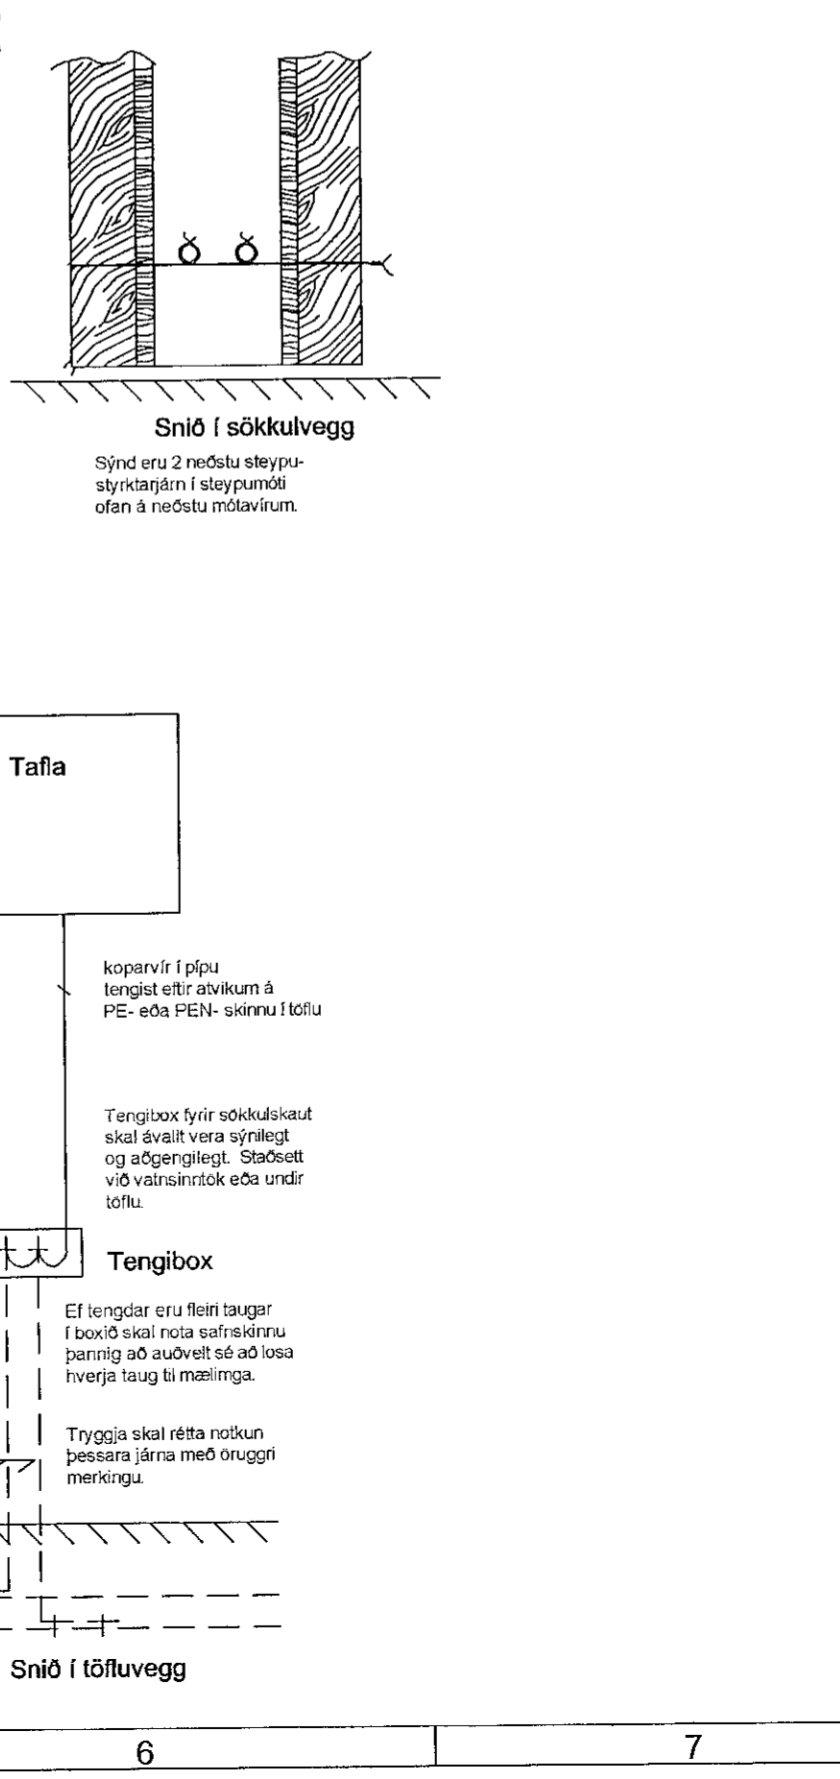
Snið í sökkulvegg

Sýnd eru 2 neðstu steypustyrktarjárn í steypumóti ofan á neðstu mótavírum.

Tafla

koparvír í pípu tengist eftir atvikum á PE- eða PEN- skinnu í töflu

Tengibox fyrir sökkulskaut skal ávallt vera sýnilegt og aðgengilegt. Staðsett við vatnsinntök eða undir töflu.

Tengibox

Ef tengdar eru fleiri taugar í boxið skal nota safnskinnu þannig að auðvelt sé að losa hverja taug til mælimga.

Tryggja skal rétta notkun þessara járna með öruggri merkingu.

Snið í töfluvegg

| 6 | 7 |
|---|---|